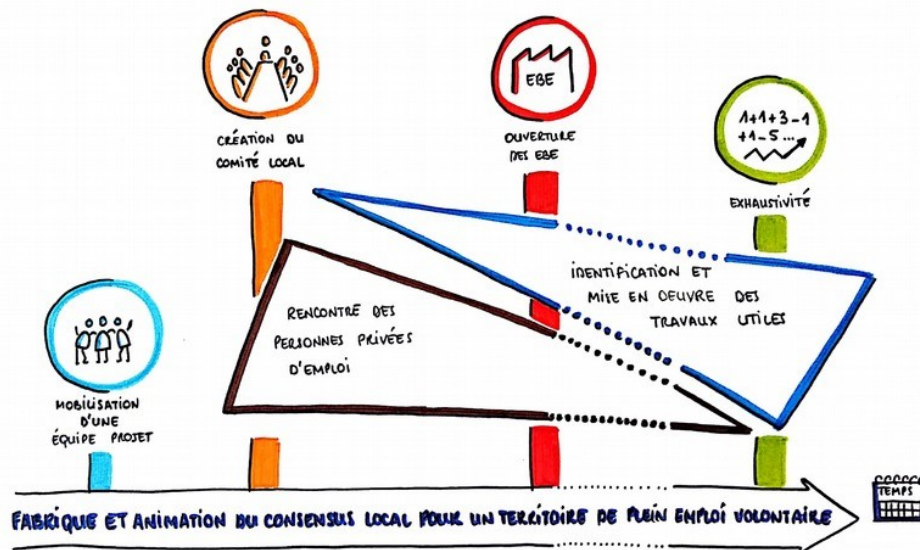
CRÉATION DU COMITÉ LOCAL

EBE

OUVERTURE DES EBE

1+1+3-1 +1-5...

EXHAUSTIVITÉ

IDENTIFICATION ET MISE EN OEUVRE DES TRAVAUX UTILES

RENCONTRE DES PERSONNES PRIVÉES D'EMPLOI

MOBILISATION D'UNE ÉQUIPE PROJET

FABRIQUE ET ANIMATION DU CONSENSUS LOCAL POUR UN TERRITOIRE DE PLEIN EMPLOI VOLONTAIRE

TEMPS